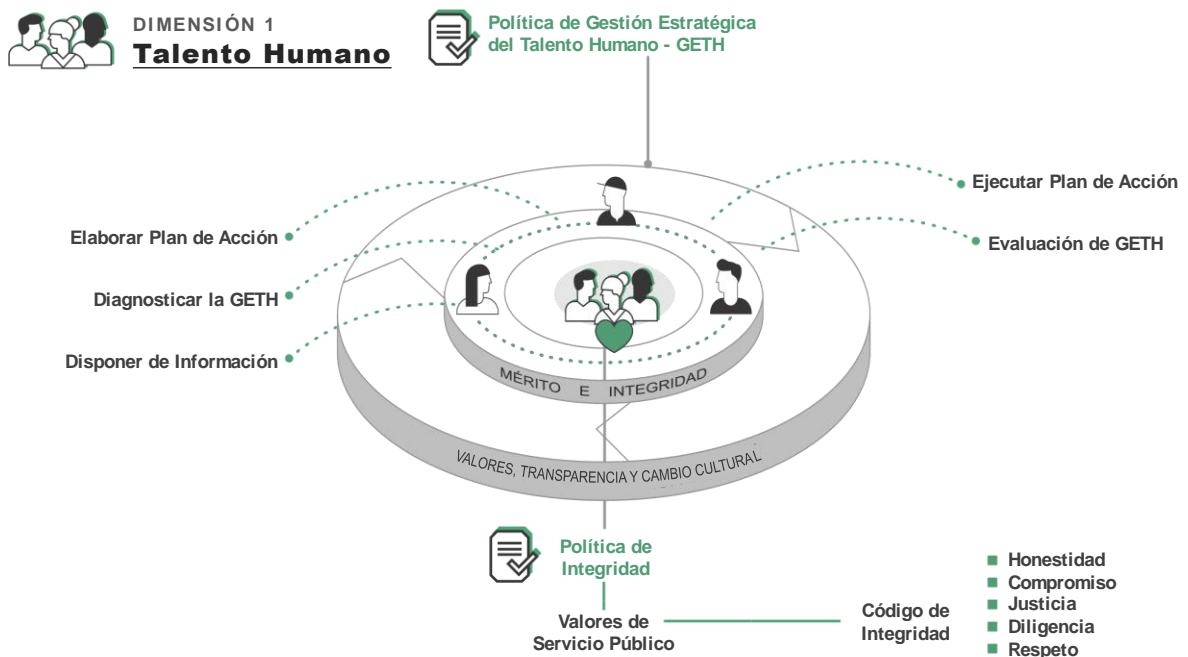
DIMENSIÓN 1
Talento Humano

Política de Gestión Estratégica del Talento Humano - GETH

Ejecutar Plan de Acción

Elaborar Plan de Acción

Evaluación de GETH

Diagnosticar la GETH

Disponer de Información

MÉRITO E INTEGRIDAD

VALORES, TRANSPARENCIA Y CAMBIO CULTURAL

Política de Integridad

Valores de Servicio Público

Código de Integridad

Honestidad
Compromiso
Justicia
Diligencia
Respeto